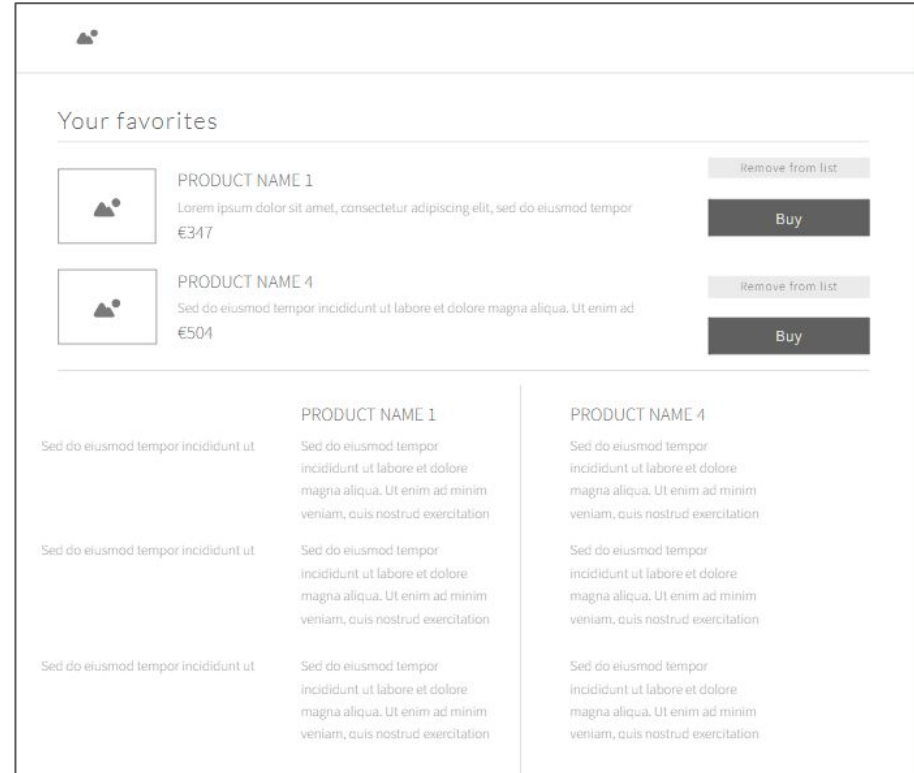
Your favorites

PRODUCT NAME 1

Lorem ipsum dolor sit amet, consectetur adipiscing elit, sed do eiusmod tempor

€347

Remove from list

Buy

PRODUCT NAME 4

Sed do eiusmod tempor incididunt ut labore et dolore magna aliqua. Ut enim ad

€504

Remove from list

Buy

| | PRODUCT NAME 1 | PRODUCT NAME 4 |
|---|---|---|
| Sed do eiusmod tempor incididunt ut | Sed do eiusmod tempor incididunt ut labore et dolore magna aliqua. Ut enim ad minim veniam, quis nostrud exercitation | Sed do eiusmod tempor incididunt ut labore et dolore magna aliqua. Ut enim ad minim veniam, quis nostrud exercitation |
| Sed do eiusmod tempor incididunt ut | Sed do eiusmod tempor incididunt ut labore et dolore magna aliqua. Ut enim ad minim veniam, quis nostrud exercitation | Sed do eiusmod tempor incididunt ut labore et dolore magna aliqua. Ut enim ad minim veniam, quis nostrud exercitation |
| Sed do eiusmod tempor incididunt ut | Sed do eiusmod tempor incididunt ut labore et dolore magna aliqua. Ut enim ad minim veniam, quis nostrud exercitation | Sed do eiusmod tempor incididunt ut labore et dolore magna aliqua. Ut enim ad minim veniam, quis nostrud exercitation |